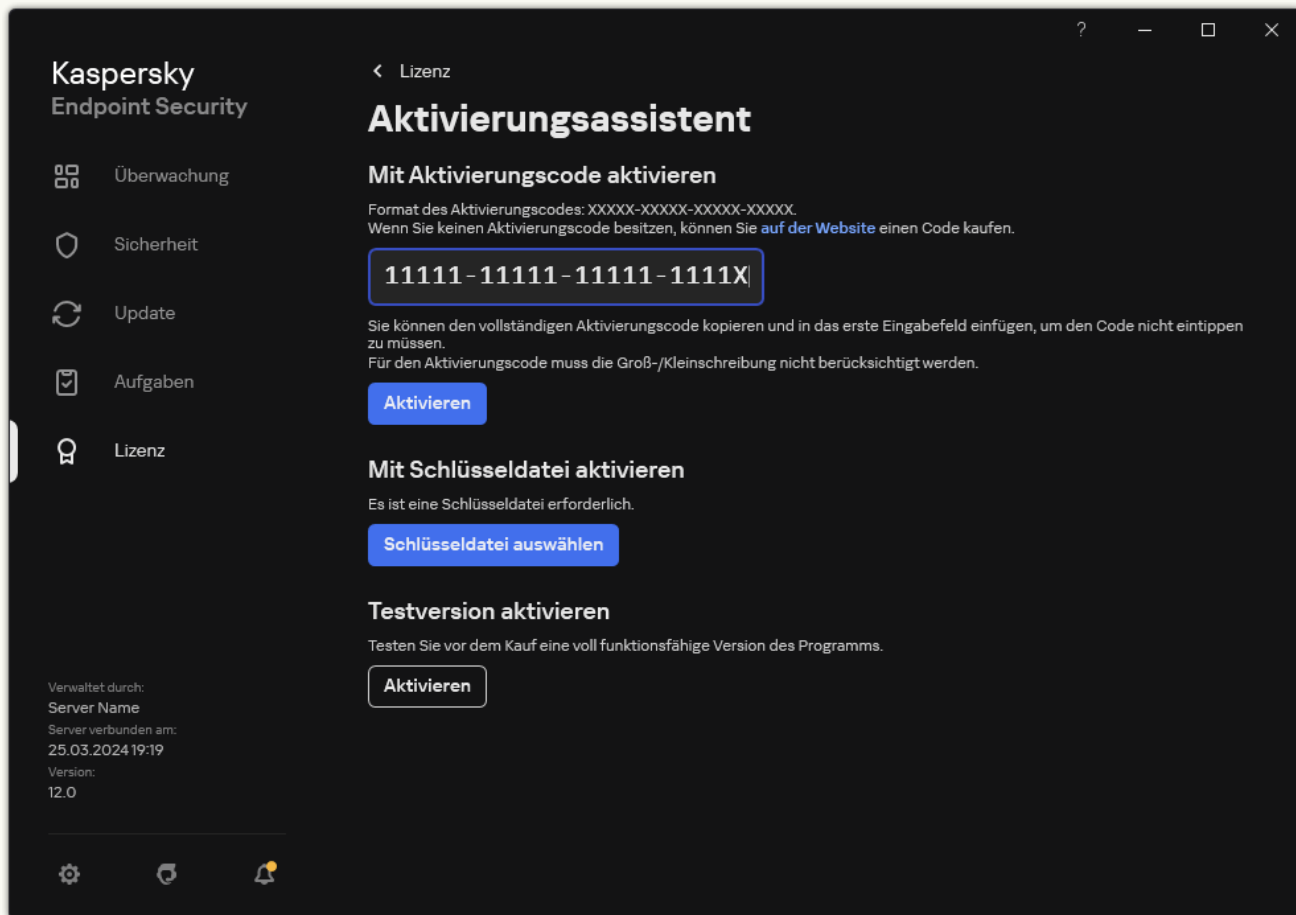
?

Kaspersky
Endpoint Security

Überwachung

Sicherheit

Update

Aufgaben

Lizenz

Verwaltet durch:
Server Name
Server verbunden am:
25.03.2024 19:19
Version:
12.0

< Lizenz

Aktivierungsassistent

Mit Aktivierungscode aktivieren

Format des Aktivierungscodes: XXXXX-XXXXX-XXXXX-XXXXX.
Wenn Sie keinen Aktivierungscode besitzen, können Sie auf der Website einen Code kaufen.

11111-11111-11111-1111X

Sie können den vollständigen Aktivierungscode kopieren und in das erste Eingabefeld einfügen, um den Code nicht eintippen zu müssen.
Für den Aktivierungscode muss die Groß-/Kleinschreibung nicht berücksichtigt werden.

Aktivieren

Mit Schlüsseldatei aktivieren

Es ist eine Schlüsseldatei erforderlich.

Schlüsseldatei auswählen

Testversion aktivieren

Testen Sie vor dem Kauf eine voll funktionsfähige Version des Programms.

Aktivieren